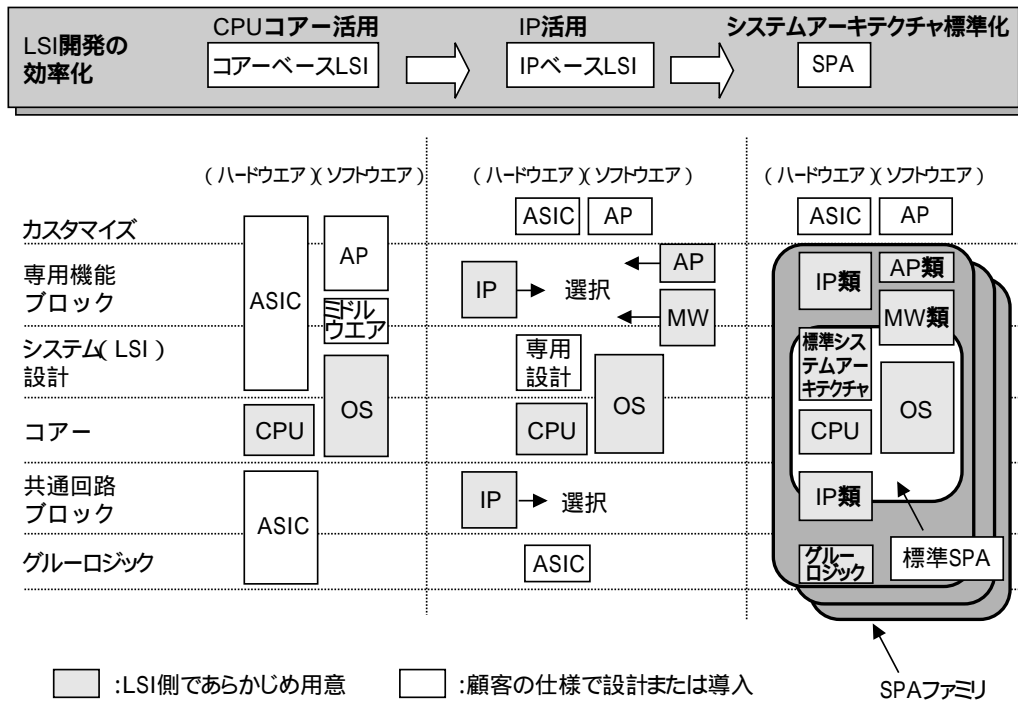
LSI開発の効率化

CPUコアー活用
コアーベースLSI

IP活用
IPベースLSI

システムアーキテクチャ標準化
SPA

（ハードウエア）（ソフトウエア）　（ハードウエア）（ソフトウエア）　（ハードウエア）（ソフトウエア）

カスタマイズ
専用機能ブロック
システム（LSI）設計
コアー
共通回路ブロック
グルーロジック

ASIC
AP
ミドルウエア
OS
CPU
ASIC

ASIC　AP
IP　選択
AP
MW
専用設計
OS
CPU
IP　選択
ASIC

ASIC　AP
IP類
AP類
MW類
標準システムアーキテクチャ
OS
CPU
IP類
グルーロジック
標準SPA

：LSI側であらかじめ用意　　：顧客の仕様で設計または導入

SPAファミリ